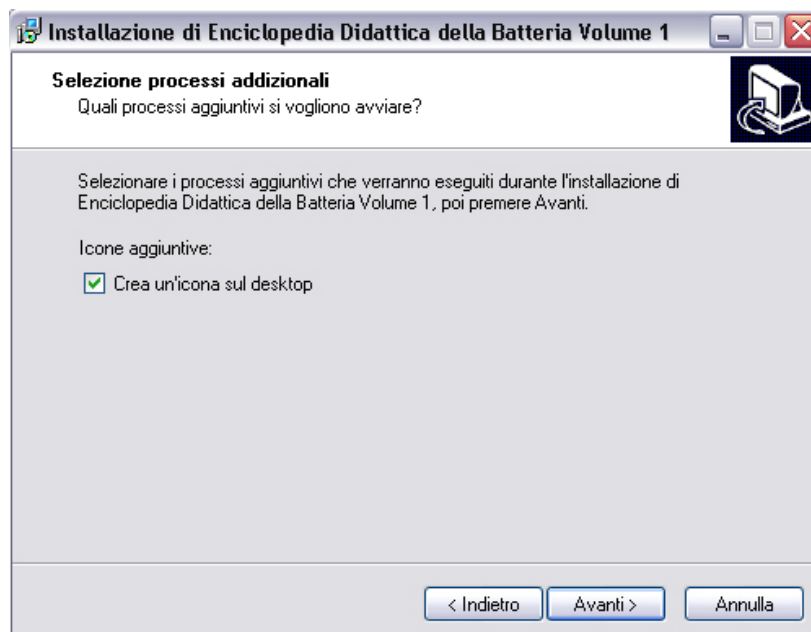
Installazione di Enciclopedia Didattica della Batteria Volume 1

Selezione processi addizionali
Quali processi aggiuntivi si vogliono avviare?

Selezionare i processi aggiuntivi che verranno eseguiti durante l'installazione di Enciclopedia Didattica della Batteria Volume 1, poi premere Avanti.

Icone aggiuntive:

Crea un'icona sul desktop

< Indietro
Avanti >
Annulla